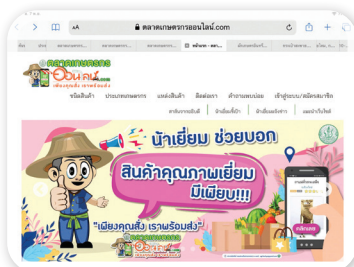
AA
ตลาดเกษตรกรออนไลน์.com

ตลาดเกษตรกร ออนไลน์.com
เพียงคุณสั่ง เราพร้อมส่ง

ชนิดสินค้า
ประเภทเกษตรกร
แหล่งสินค้า
ติดต่อเรา
คำถามพบบ่อย
เข้าสู่ระบบ/สมัครสมาชิก
สาธิตการสั่งซื้อ
ข้อมูลความเป็นส่วนตัว
นโยบายการใช้งาน

น้าเยี่ยม ช่วยบอก
สินค้าคุณภาพเยี่ยม
มีเพียบ!!!
"เพียงคุณสั่ง เราพร้อมส่ง"